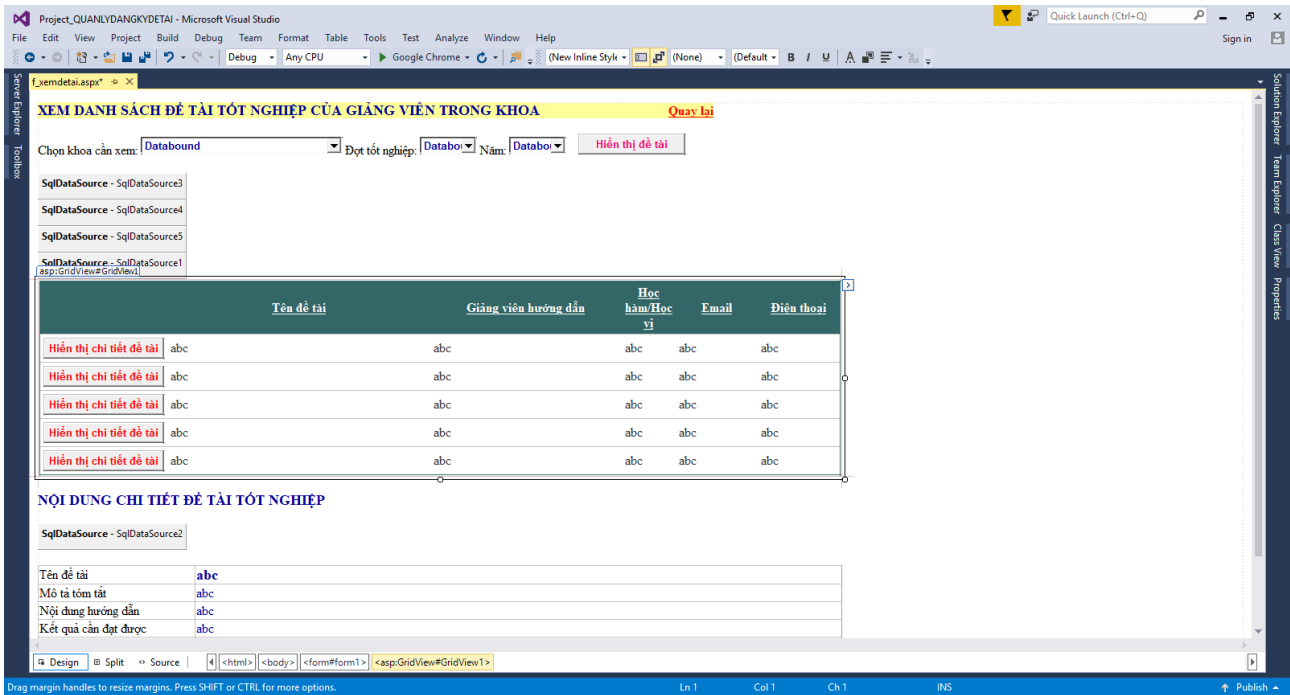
Project_QUANLYDANGKYDETAI - Microsoft Visual Studio
Quick Launch (Ctrl+Q)
File Edit View Project Build Debug Team Format Table Tools Test Analyze Window Help
Sign in
Debug Any CPU Google Chrome (New Inline Style (None) (Default B I U
f_xemdetai.aspx*
Server Explorer Toolbox
Solution Explorer Team Explorer Class View Properties

XEM DANH SÁCH ĐỀ TÀI TỐT NGHIỆP CỦA GIẢNG VIÊN TRONG KHOA
Quay lại

Chọn khoa cần xem: Databound Đợt tốt nghiệp: Databo Năm: Databo Hiển thị đề tài

SqlDataSource - SqlDataSource3
SqlDataSource - SqlDataSource4
SqlDataSource - SqlDataSource5
SqlDataSource - SqlDataSource1
asp:GridView#GridView1

| | Tên đề tài | Giảng viên hướng dẫn | Hoc hàm/Hoc vị | Email | Điện thoại |
|---|---|---|---|---|---|
| Hiển thị chi tiết đề tài | abc | abc | abc | abc | abc |
| Hiển thị chi tiết đề tài | abc | abc | abc | abc | abc |
| Hiển thị chi tiết đề tài | abc | abc | abc | abc | abc |
| Hiển thị chi tiết đề tài | abc | abc | abc | abc | abc |
| Hiển thị chi tiết đề tài | abc | abc | abc | abc | abc |

NỘI DUNG CHI TIẾT ĐỀ TÀI TỐT NGHIỆP

SqlDataSource - SqlDataSource2

| Tên đề tài | abc |
|---|---|
| Mô tả tóm tắt | abc |
| Nội dung hướng dẫn | abc |
| Kết quả cần đạt được | abc |

Design Split Source <html> <body> <form#form1> <asp:GridView#GridView1>
Drag margin handles to resize margins. Press SHIFT or CTRL for more options. Ln 1 Col 1 Ch 1 INS Publish